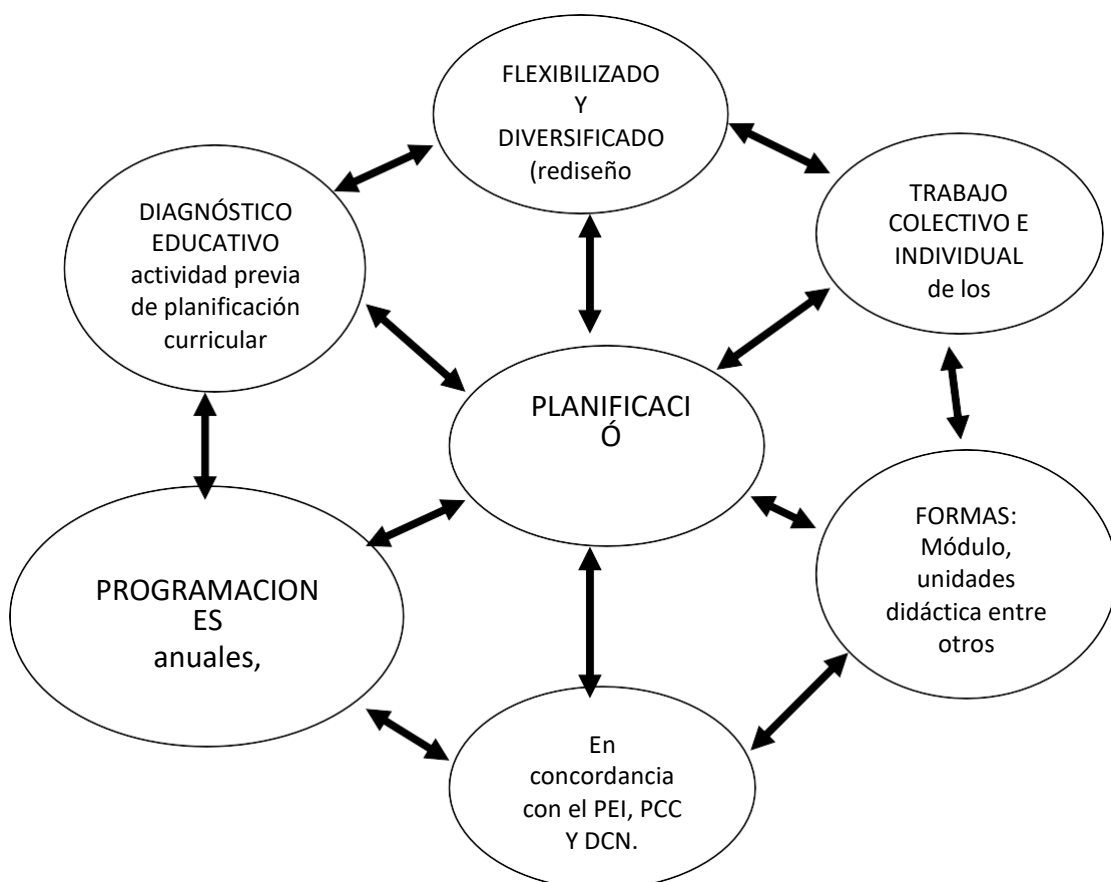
FLEXIBILIZADO
Y
DIVERSIFICADO
(rediseño

DIAGNÓSTICO
EDUCATIVO
actividad previa
de planificación
curricular

TRABAJO
COLECTIVO E
INDIVIDUAL
de los

PLANIFICACI
Ó

PROGRAMACION
ES
anuales,

FORMAS:
Módulo,
unidades
didáctica entre
otros

En
concordancia
con el PEI, PCC
Y DCN.